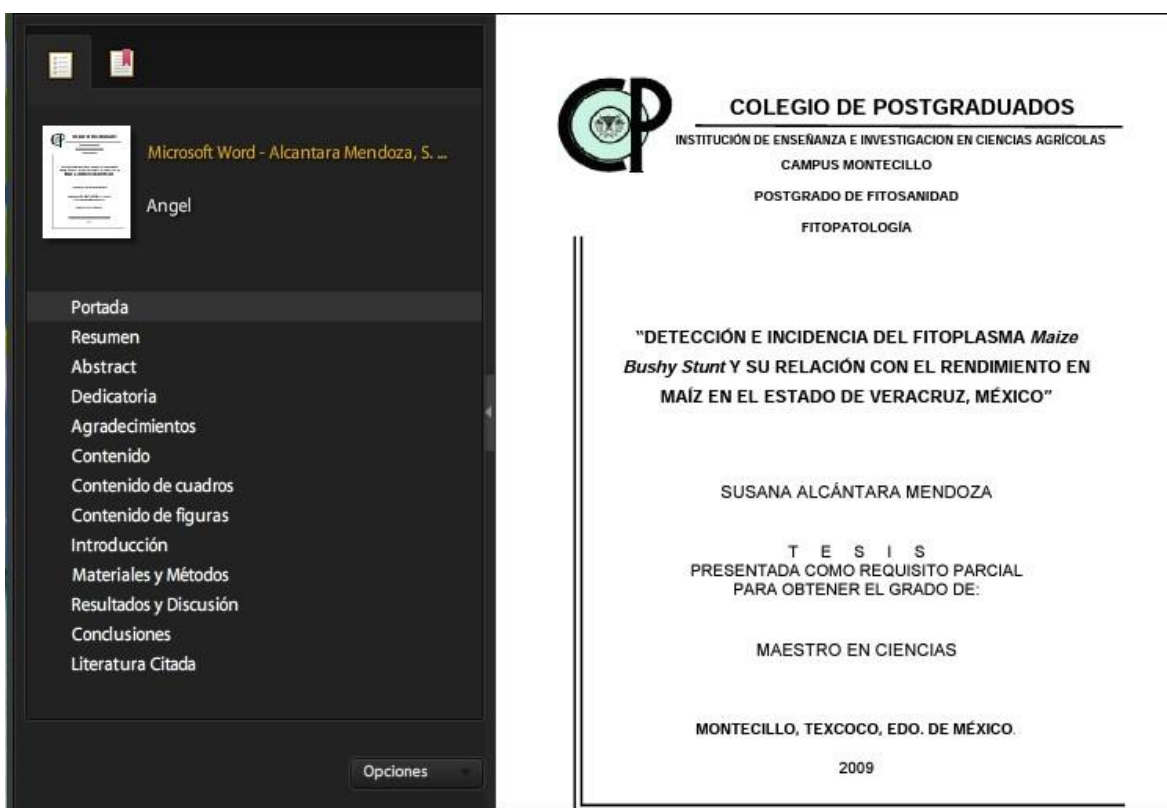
Microsoft Word - Alcantara Mendoza, S. ...

Angel

Portada
Resumen
Abstract
Dedicatoria
Agradecimientos
Contenido
Contenido de cuadros
Contenido de figuras
Introducción
Materiales y Métodos
Resultados y Discusión
Conclusiones
Literatura Citada

Opciones

CP

COLEGIO DE POSTGRADUADOS
INSTITUCIÓN DE ENSEÑANZA E INVESTIGACION EN CIENCIAS AGRÍCOLAS
CAMPUS MONTECILLO
POSTGRADO DE FITOSANIDAD
FITOPATOLOGÍA

"DETECCIÓN E INCIDENCIA DEL FITOPLASMA *Maize Bushy Stunt* Y SU RELACIÓN CON EL RENDIMIENTO EN MAÍZ EN EL ESTADO DE VERACRUZ, MÉXICO"

SUSANA ALCÁNTARA MENDOZA

T E S I S
PRESENTADA COMO REQUISITO PARCIAL
PARA OBTENER EL GRADO DE:

MAESTRO EN CIENCIAS

MONTECILLO, TEXCOCO, EDO. DE MÉXICO.

2009